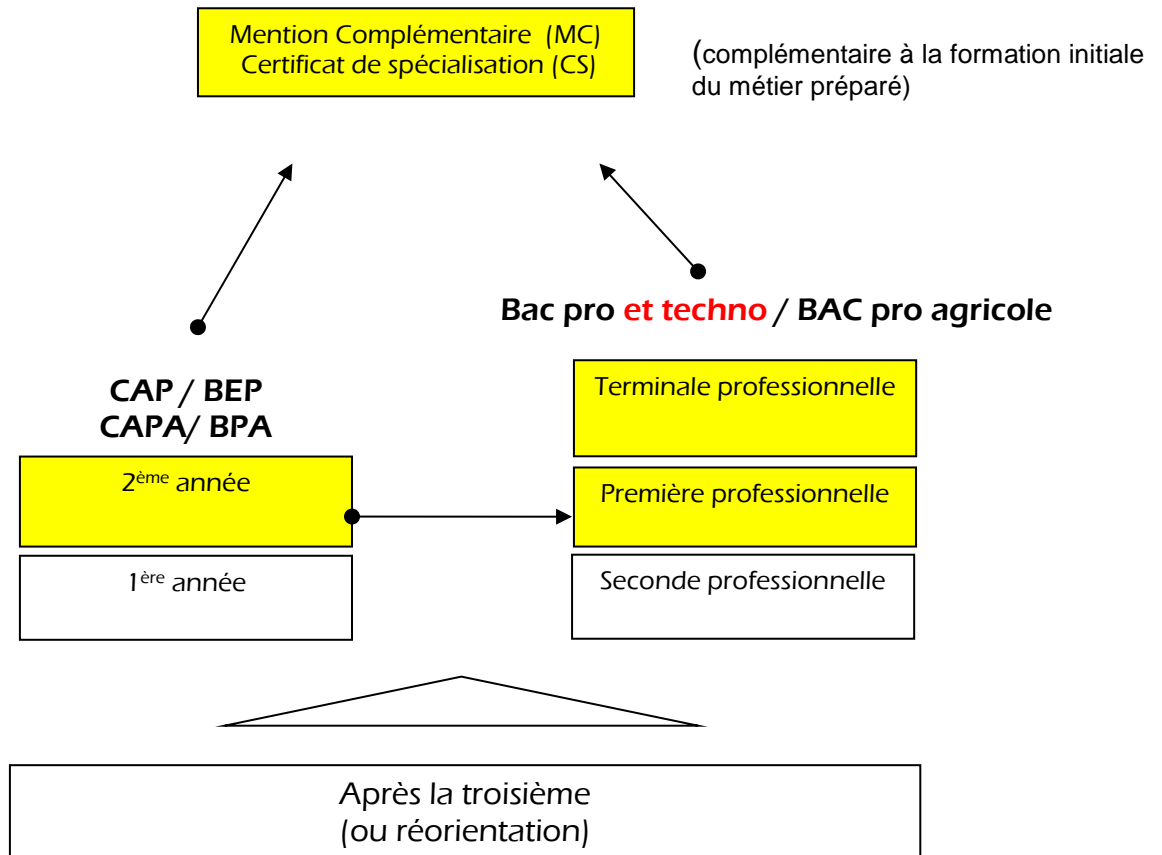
Mention Complémentaire (MC)
Certificat de spécialisation (CS)

(complémentaire à la formation initiale du métier préparé)

Bac pro et techno / BAC pro agricole

CAP / BEP
CAPA/ BPA

Terminale professionnelle

2$^{ème}$ année

Première professionnelle

1$^{ère}$ année

Seconde professionnelle

Après la troisième
(ou réorientation)